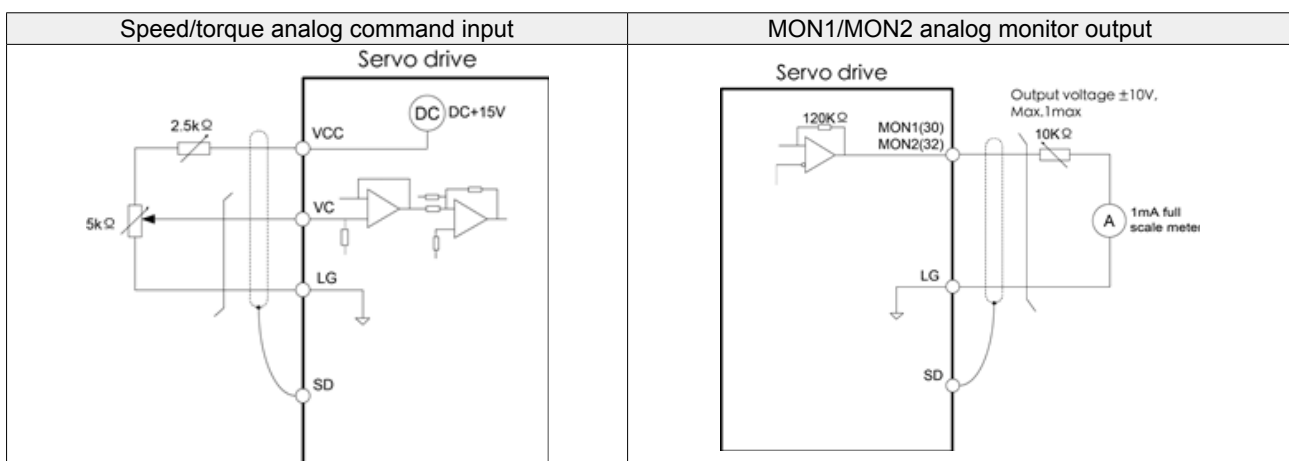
| Speed/torque analog command input | MON1/MON2 analog monitor output |
|---|---|
| Servo drive<br>DC DC+15V<br>2.5kΩ<br>VCC<br>VC<br>5kΩ<br>LG<br>SD | Servo drive<br>Output voltage ±10V, Max,1max<br>120KΩ<br>MON1(30)<br>MON2(32)<br>10KΩ<br>A 1mA full scale meter<br>LG<br>SD |